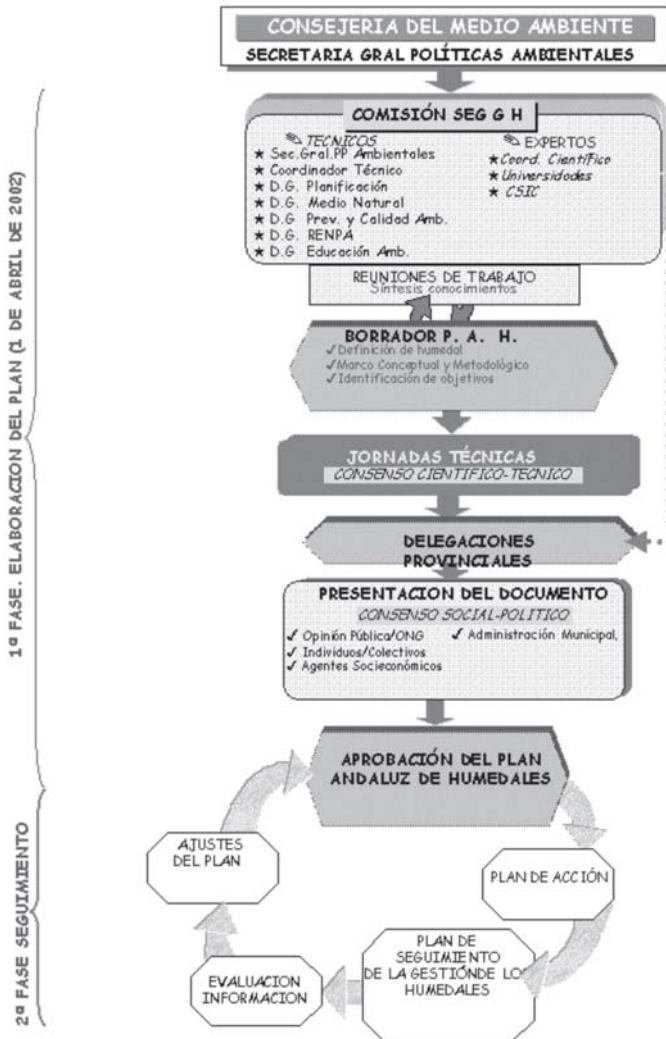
1ª FASE. ELABORACION DEL PLAN (1 DE ABRIL DE 2002)

2ª FASE SEGUIMIENTO

CONSEJERIA DEL MEDIO AMBIENTE
SECRETARIA GRAL POLÍTICAS AMBIENTALES

COMISIÓN SEG G H

TECNICOS
★ Sec.Gral.PP Ambientales
★ Coordinador Técnico
★ D.G. Planificación
★ D.G. Medio Natural
★ D.G Prev. y Calidad Amb.
★ D.G. RENPA
★ D.G Educación Amb.

EXPERTOS
★ Coord. Científico
★ Universidades
★ CSIC

REUNIONES DE TRABAJO
Síntesis conocimientos

BORRADOR P. A. H.
✓ Definición de humedal
✓ Marco Conceptual y Metodológico
✓ Identificación de objetivos

JORNADAS TÉCNICAS
CONSENSO CIENTIFICO-TECNICO

DELEGACIONES PROVINCIALES

PRESENTACION DEL DOCUMENTO
CONSENSO SOCIAL-POLITICO
✓ Opinión Pública/ONG
✓ Individuos/Colectivos
✓ Agentes Socieconómicos
✓ Administración Municipal,

APROBACIÓN DEL PLAN ANDALUZ DE HUMEDALES

PLAN DE ACCIÓN

PLAN DE SEGUIMIENTO DE LA GESTIÓNDE LOS HUMEDALES

EVALUACION INFORMACION

AJUSTES DEL PLAN